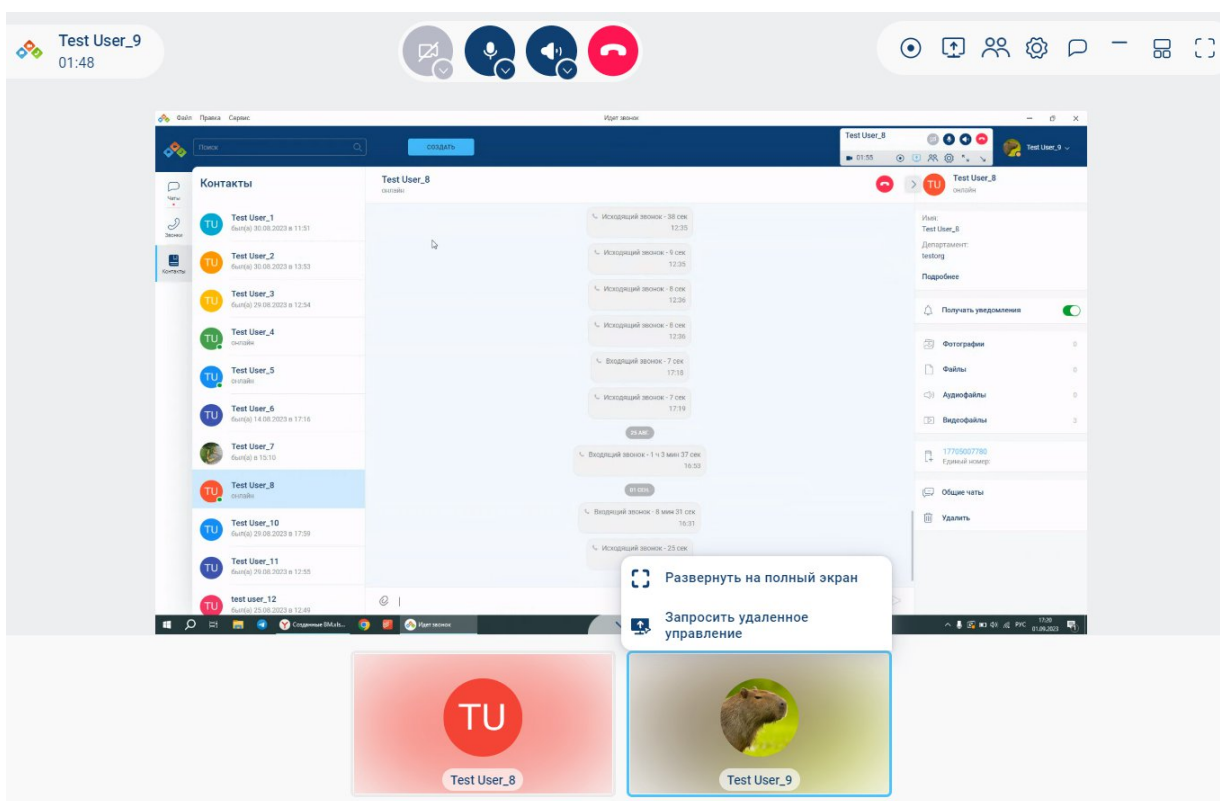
Test User_9
01:48

Файл Правка Сервис
Идет звонок
Поиск
СОЗДАТЬ
Test User_8
01:55
Test User_9

Чаты
Звонки
Контакты

Контакты
TU Test User_1
был(а) 30.08.2023 в 11:51
TU Test User_2
был(а) 30.08.2023 в 13:53
TU Test User_3
был(а) 29.08.2023 в 12:54
TU Test User_4
онлайн
TU Test User_5
онлайн
TU Test User_6
был(а) 14.08.2023 в 17:16
Test User_7
был(а) в 15:10
TU Test User_8
онлайн
TU Test User_10
был(а) 29.08.2023 в 17:59
TU Test User_11
был(а) 29.08.2023 в 12:55
TU test user_12
был(а) 25.08.2023 в 12:49

Test User_8
онлайн

Исходящий звонок - 38 сек
12:35
Исходящий звонок - 9 сек
12:35
Исходящий звонок - 8 сек
12:36
Исходящий звонок - 8 сек
12:36
Входящий звонок - 7 сек
17:18
Исходящий звонок - 7 сек
17:19
26 авг
Входящий звонок - 1 ч 3 мин 37 сек
16:53
01 сен
Входящий звонок - 8 мин 31 сек
16:31
Исходящий звонок - 25 сек

TU Test User_8
онлайн
Имя:
Test User_8
Департамент:
testorg
Подробнее
Получать уведомления
Фотографии 0
Файлы 0
Аудиофайлы 0
Видеофайлы 3
17705007780
Единый номер
Общие чаты
Удалить

Развернуть на полный экран
Запросить удаленное управление

Созданные ВМ.xls...
Идет звонок
РУС 17:20 01.09.2023

TU
Test User_8
Test User_9